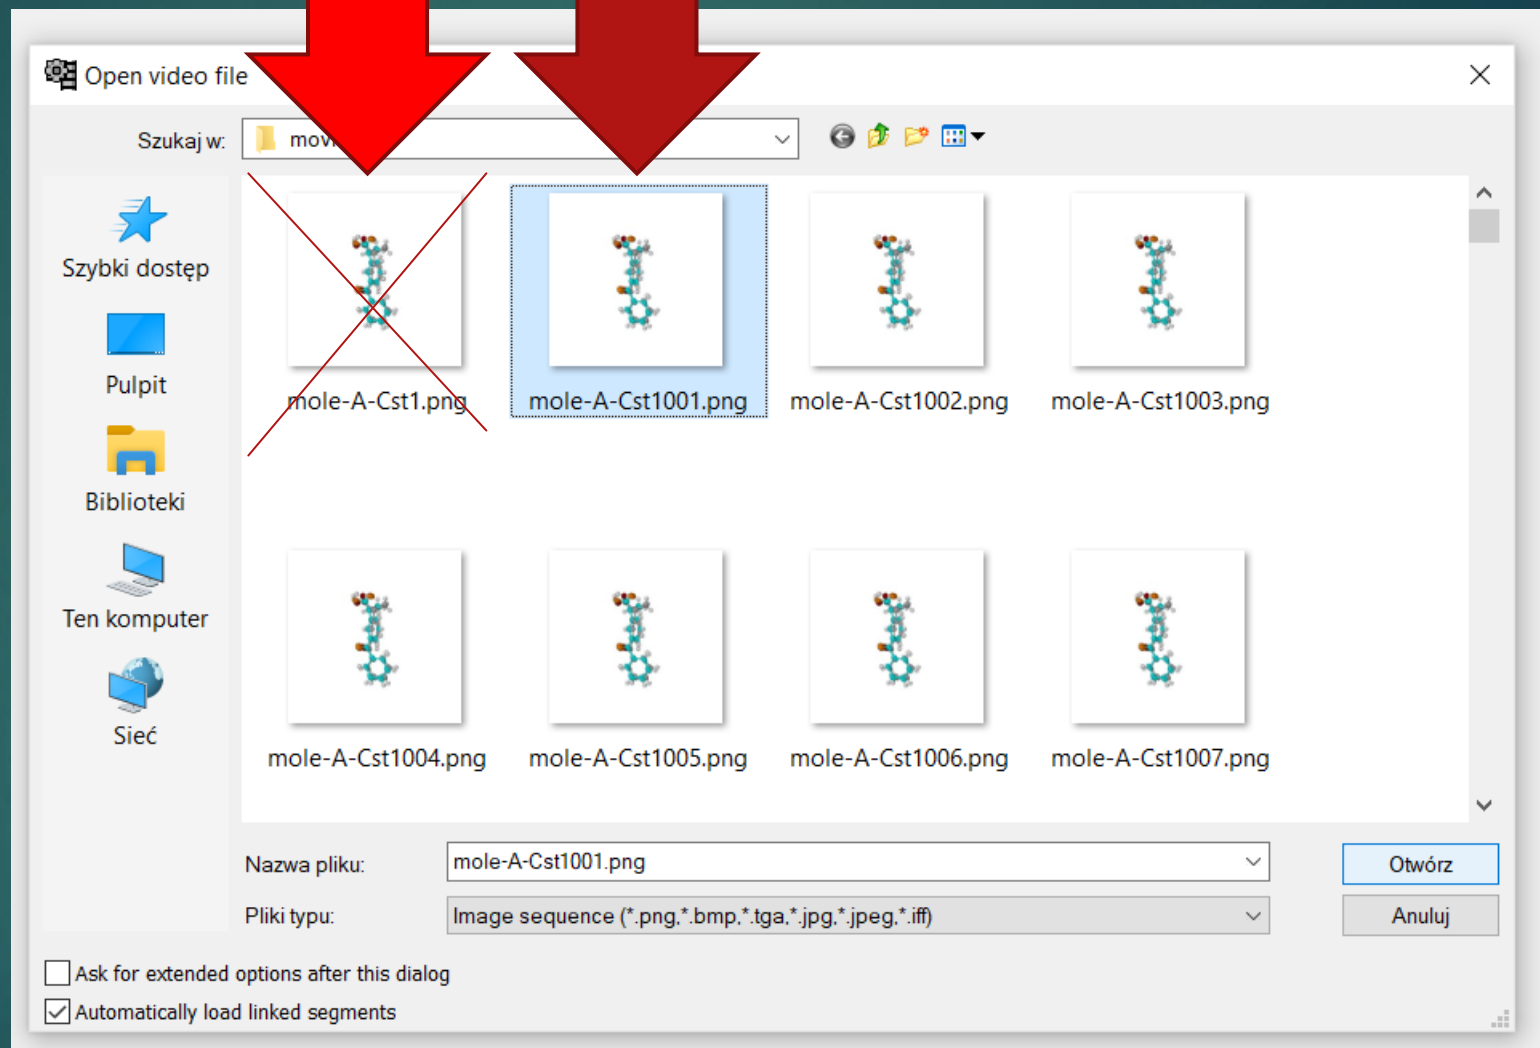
Open video file

Szukaj w: mov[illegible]

Szybki dostęp

Pulpit

Biblioteki

Ten komputer

Sieć

mole-A-Cst1.png

mole-A-Cst1001.png

mole-A-Cst1002.png

mole-A-Cst1003.png

mole-A-Cst1004.png

mole-A-Cst1005.png

mole-A-Cst1006.png

mole-A-Cst1007.png

Nazwa pliku: mole-A-Cst1001.png

Pliki typu: Image sequence (*.png,*.bmp,*.tga,*.jpg,*.jpeg,*.iff)

Otwórz

Anuluj

Ask for extended options after this dialog

Automatically load linked segments